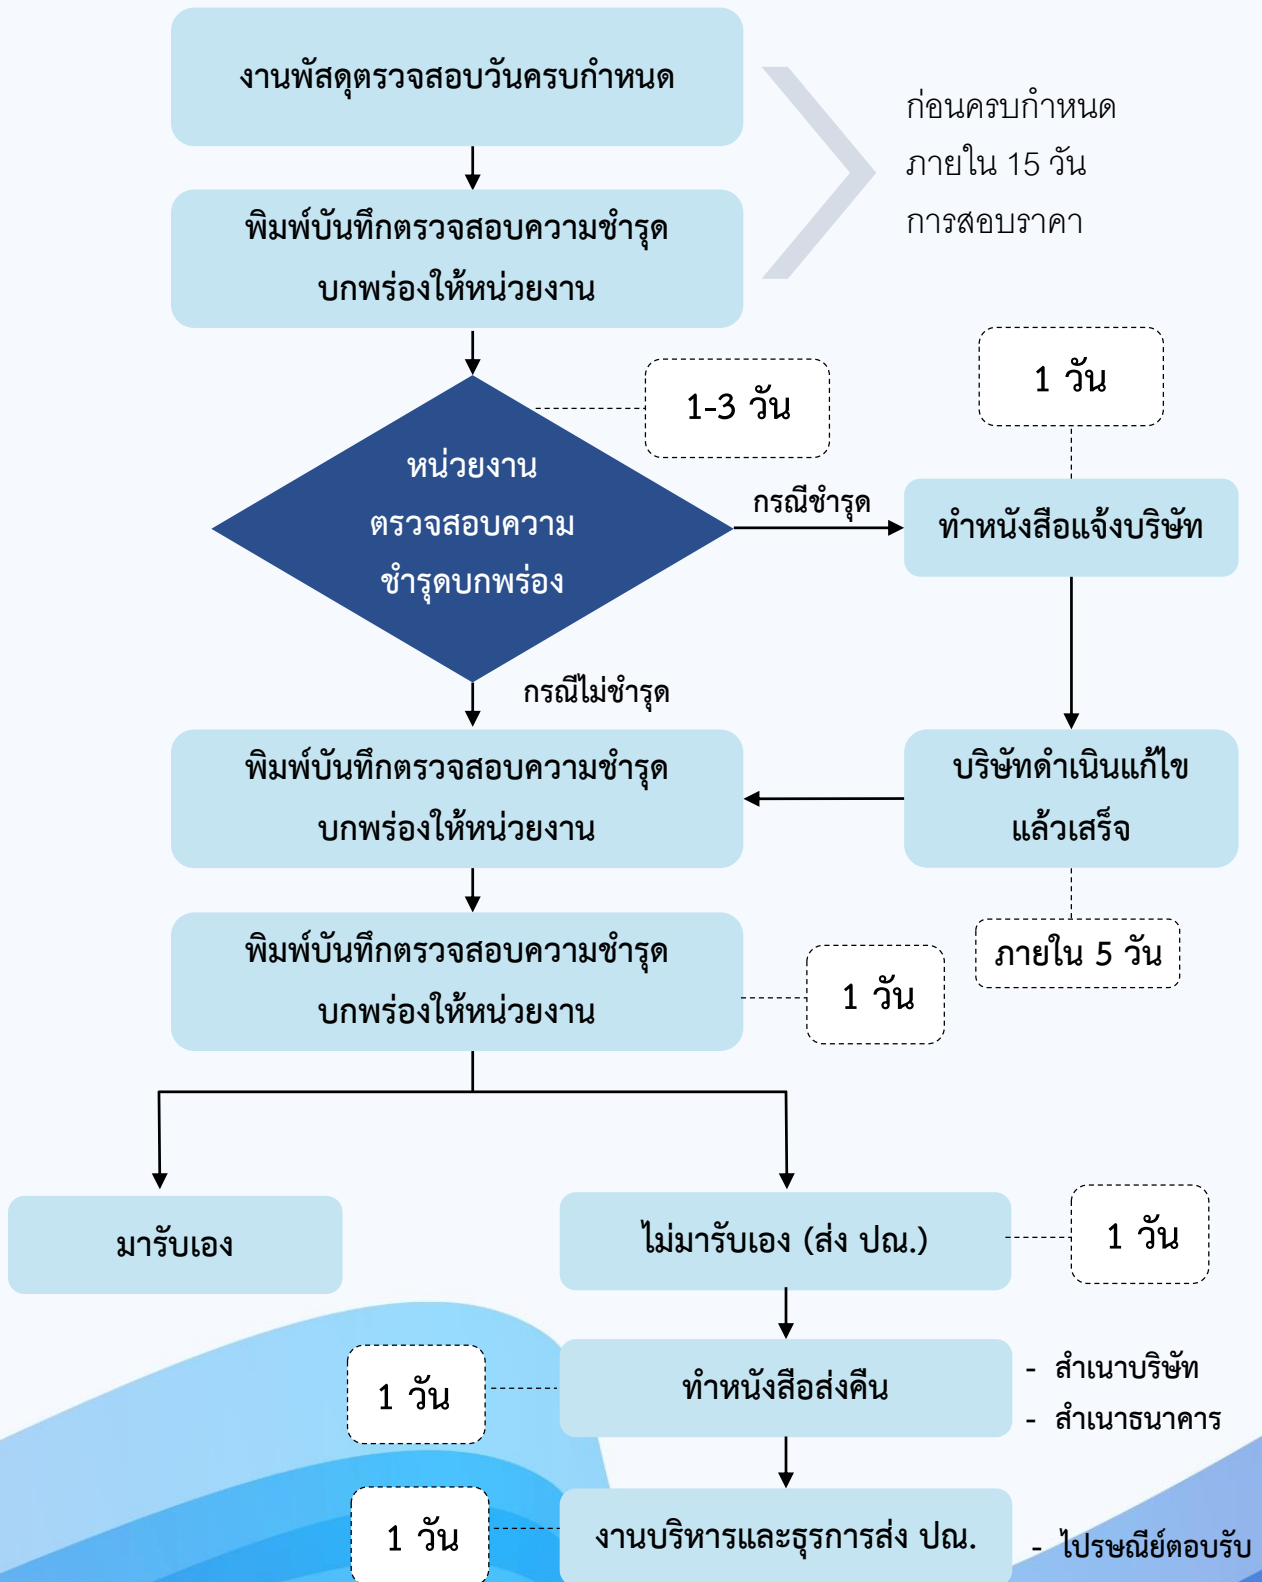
งานพัสดุตรวจสอบวันครบกำหนด

ก่อนครบกำหนด
ภายใน 15 วัน
การสอบราคา

พิมพ์บันทึกตรวจสอบความชำรุดบกพร่องให้หน่วยงาน

1-3 วัน

1 วัน

หน่วยงานตรวจสอบความชำรุดบกพร่อง

กรณีชำรุด

ทำหนังสือแจ้งบริษัท

กรณีไม่ชำรุด

พิมพ์บันทึกตรวจสอบความชำรุดบกพร่องให้หน่วยงาน

บริษัทดำเนินแก้ไขแล้วเสร็จ

ภายใน 5 วัน

พิมพ์บันทึกตรวจสอบความชำรุดบกพร่องให้หน่วยงาน

1 วัน

มารับเอง

ไม่มารับเอง (ส่ง ปณ.)

1 วัน

1 วัน

ทำหนังสือส่งคืน

- สำเนาบริษัท
- สำเนาธนาคาร

1 วัน

งานบริหารและธุรการส่ง ปณ.

- ไปรษณีย์ตอบรับ